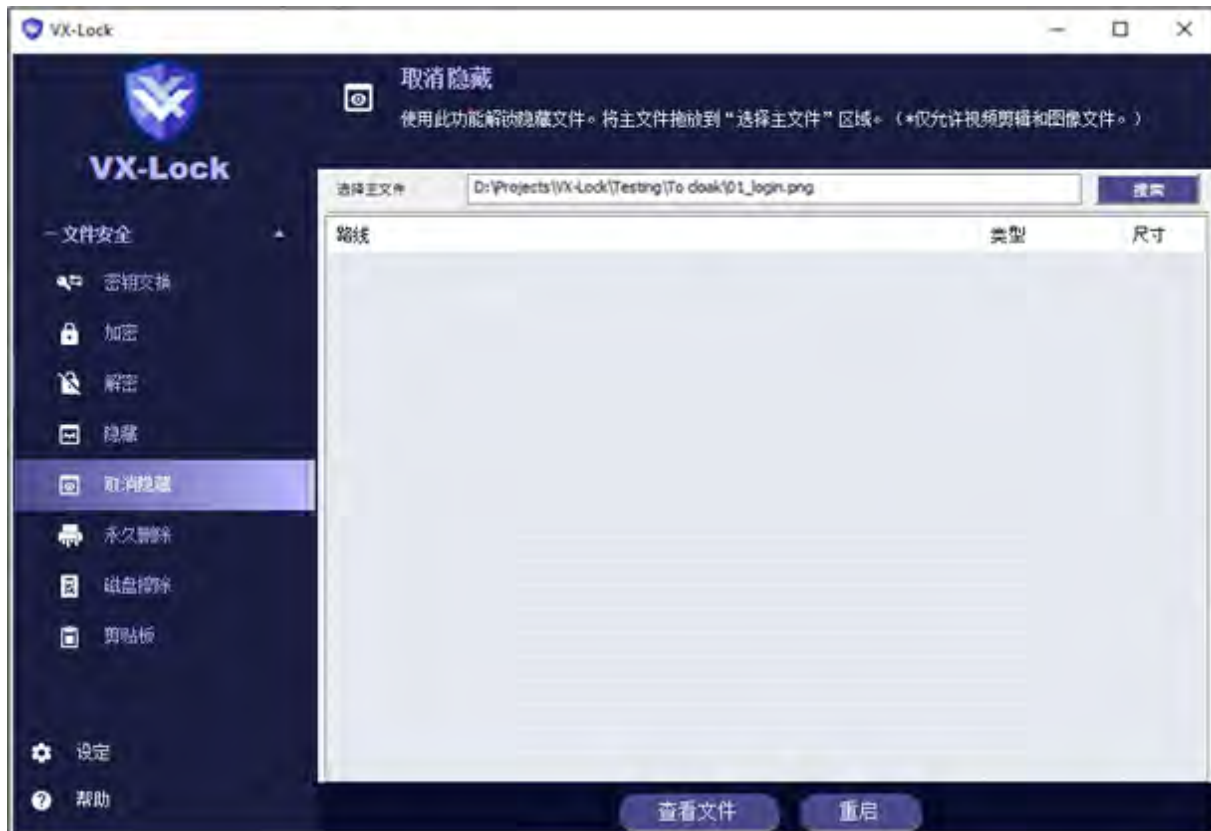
VX-Lock

VX-Lock

取消隐藏

使用此功能解锁隐藏文件。将主文件拖放到“选择主文件”区域。（*仅允许视频剪辑和图像文件。）

选择主文件 D:\Projects\VX-Lock\Testing\To cloak\01_login.png 搜索

| 路线 | 类型 | 尺寸 |
|---|---|---|

- 文件安全

密钥交换

加密

解密

隐藏

取消隐藏

永久删除

磁盘擦除

剪贴板

设定

帮助

查看文件 重启